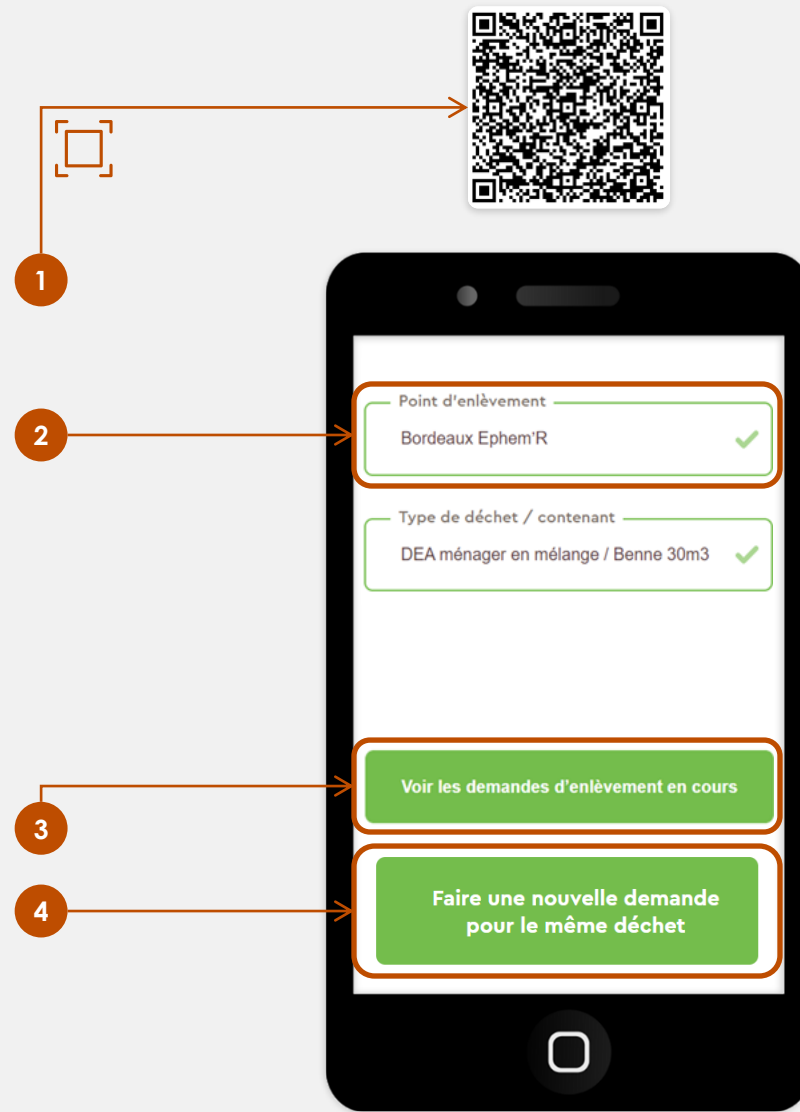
1

2

Point d'enlèvement

Bordeaux Ephem'R

Type de déchet / contenant

DEA ménager en mélange / Benne 30m3

3

Voir les demandes d'enlèvement en cours

4

Faire une nouvelle demande pour le même déchet